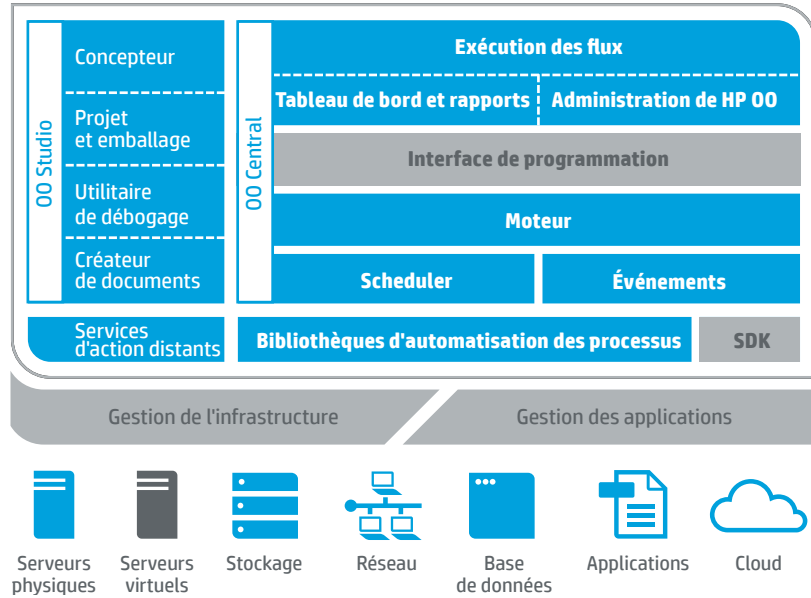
OO Studio

Concepteur

Projet et emballage

Utilitaire de débogage

Créateur de documents

OO Central

Exécution des flux

Tableau de bord et rapports

Administration de HP OO

Interface de programmation

Moteur

Scheduler

Événements

Services d'action distants

Bibliothèques d'automatisation des processus

SDK

Gestion de l'infrastructure

Gestion des applications

Serveurs physiques

Serveurs virtuels

Stockage

Réseau

Base de données

Applications

Cloud